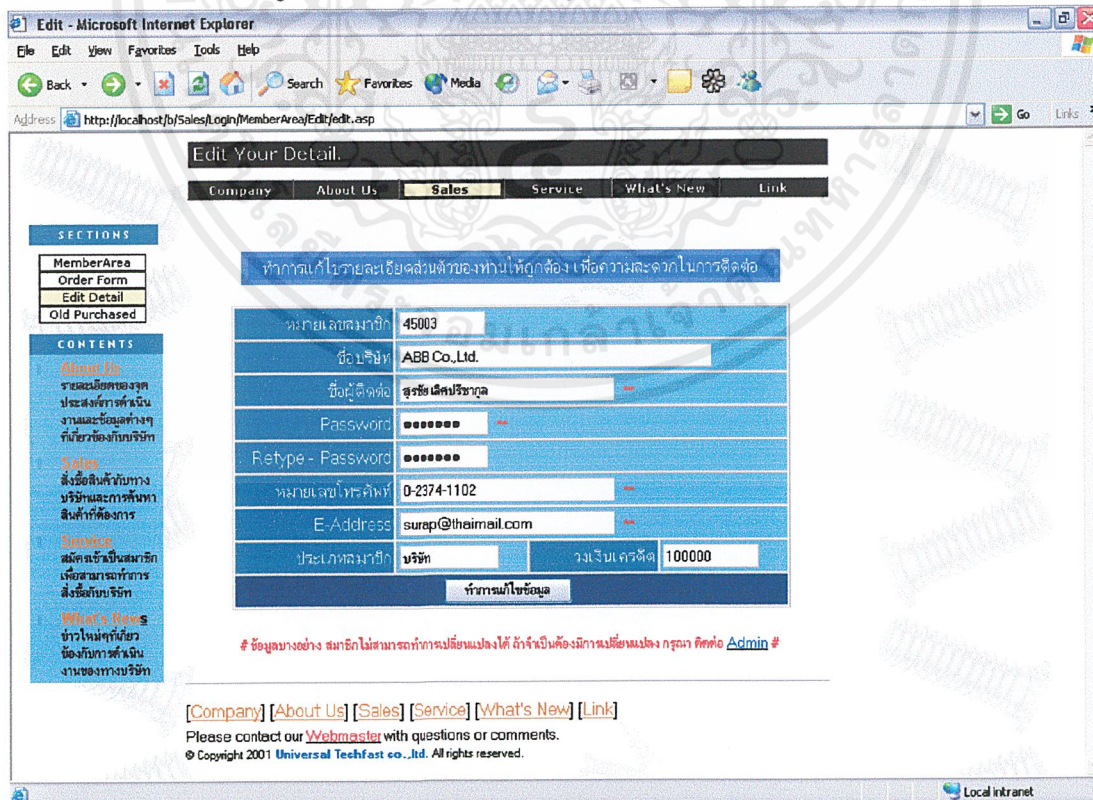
Edit - Microsoft Internet Explorer

File Edit View Favorites Tools Help

Back Search Favorites Media

Address http://localhost/b/Sales/Login/MemberArea/Edit/edit.asp Go Links

Edit Your Detail.

Company About Us Sales Service What's New Link

SECTIONS

MemberArea
Order Form
Edit Detail
Old Purchased

CONTENTS

About Us
รายละเอียดของจุดประสงค์การดำเนินงานและข้อมูลต่างๆที่เกี่ยวข้องกับบริษัท

Sales
สั่งซื้อสินค้ากับทางบริษัทและการค้นหาสินค้าที่ต้องการ

Service
สมัครเข้าเป็นสมาชิกเพื่อสามารถทำการสั่งซื้อกับบริษัท

What's News
ข่าวใหม่ๆที่เกี่ยวข้องกับการดำเนินงานของทางบริษัท

ทำการแก้ไขรายละเอียดส่วนตัวของท่านให้ถูกต้อง เพื่อความสะดวกในการติดต่อ

| หมายเลขสมาชิก | 45003 | | |
|---|---|---|---|
| ชื่อบริษัท | ABB Co.,Ltd. | | |
| ชื่อผู้ติดต่อ | สุรชัย เลิศปรีชากุล ** | | |
| Password | ••••••• ** | | |
| Retype - Password | ••••••• | | |
| หมายเลขโทรศัพท์ | 0-2374-1102 ** | | |
| E-Address | surap@thaimail.com ** | | |
| ประเภทสมาชิก | บริษัท | วงเงินเครดิต | 100000 |

ทำการแก้ไขข้อมูล

# ข้อมูลบางอย่าง สมาชิกไม่สามารถทำการเปลี่ยนแปลงได้ ถ้าจำเป็นต้องมีการเปลี่ยนแปลง กรุณา ติดต่อ Admin #

[Company] [About Us] [Sales] [Service] [What's New] [Link]

Please contact our Webmaster with questions or comments.
© Copyright 2001 Universal Techfast co.,ltd. All rights reserved.

Local intranet